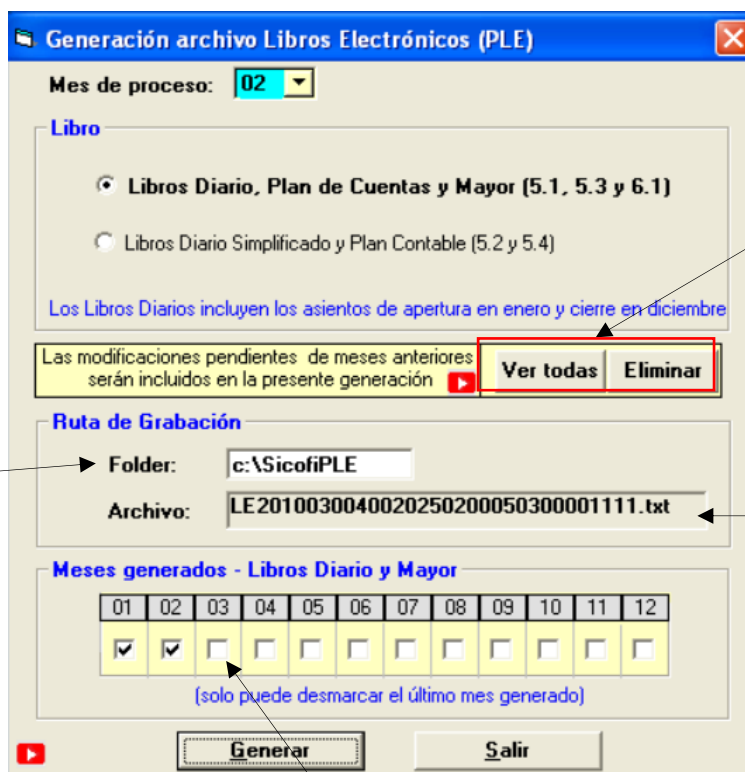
Generación archivo Libros Electrónicos (PLE)

Mes de proceso: 02

Libro

Libros Diario, Plan de Cuentas y Mayor (5.1, 5.3 y 6.1)

Libros Diario Simplificado y Plan Contable (5.2 y 5.4)

Los Libros Diarios incluyen los asientos de apertura en enero y cierre en diciembre

Las modificaciones pendientes de meses anteriores serán incluidos en la presente generación

Ver todas Eliminar

Ruta de Grabación

Folder: c:\SicofiPLE

Archivo: LE20100300400202502000503000001111.txt

Meses generados - Libros Diario y Mayor

| 01 | 02 | 03 | 04 | 05 | 06 | 07 | 08 | 09 | 10 | 11 | 12 |
|---|---|---|---|---|---|---|---|---|---|---|---|
| ☑ | ☑ | ☐ | ☐ | ☐ | ☐ | ☐ | ☐ | ☐ | ☐ | ☐ | ☐ |

(solo puede desmarcar el último mes generado)

Generar Salir